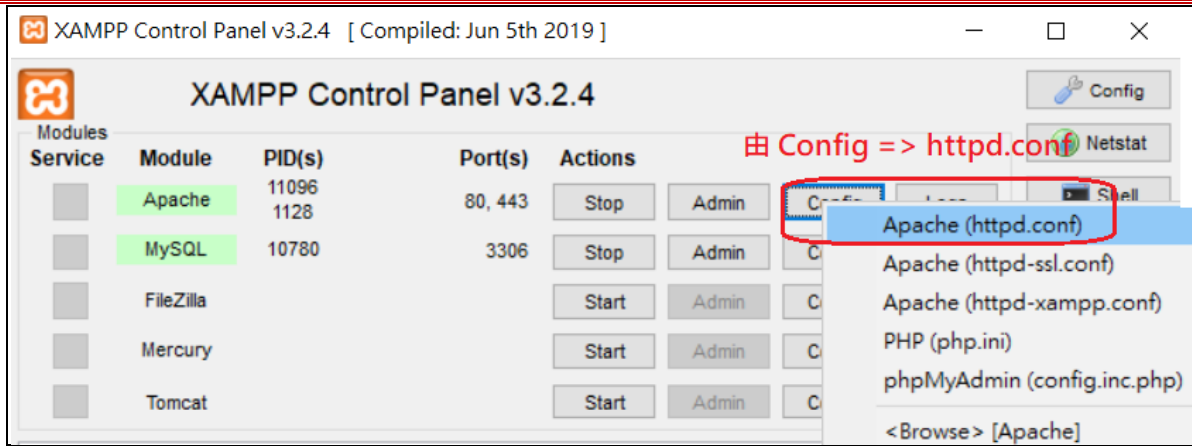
XAMPP Control Panel v3.2.4 [ Compiled: Jun 5th 2019 ]

XAMPP Control Panel v3.2.4

Config

Modules

由 Config => httpd.conf

Netstat

| Service | Module | PID(s) | Port(s) | Actions | | | |
|---|---|---|---|---|---|---|---|
| | Apache | 11096 1128 | 80, 443 | Stop | Admin | Config | Logs |
| | MySQL | 10780 | 3306 | Stop | Admin | C | |
| | FileZilla | | | Start | Admin | C | |
| | Mercury | | | Start | Admin | C | |
| | Tomcat | | | Start | Admin | C | |

Shell

Apache (httpd.conf)
Apache (httpd-ssl.conf)
Apache (httpd-xampp.conf)
PHP (php.ini)
phpMyAdmin (config.inc.php)
<Browse> [Apache]